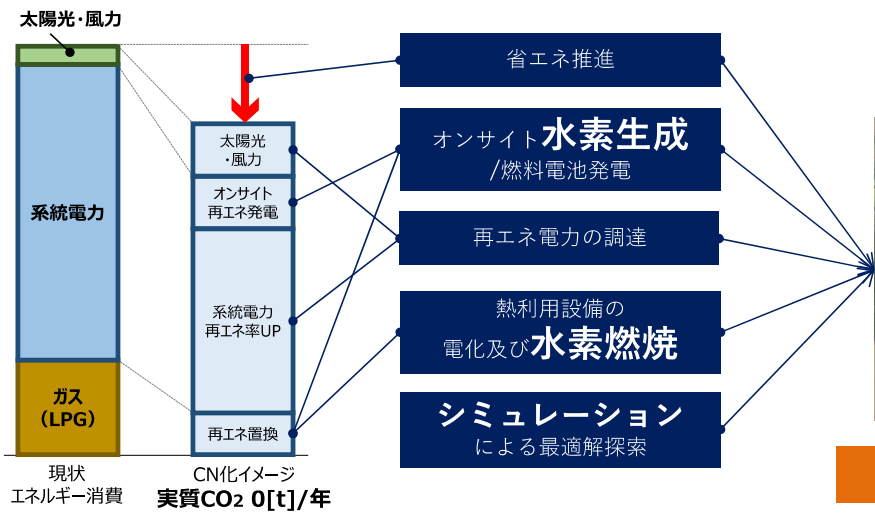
太陽光・風力

系統電力

ガス
（LPG）

現状
エネルギー消費

太陽光
・風力

オンサイト
再エネ発電

系統電力
再エネ率UP

再エネ置換

CN化イメージ
実質$CO_2$ 0[t]/年

省エネ推進

オンサイト水素生成
/燃料電池発電

再エネ電力の調達

熱利用設備の
電化及び水素燃焼

シミュレーション
による最適解探索